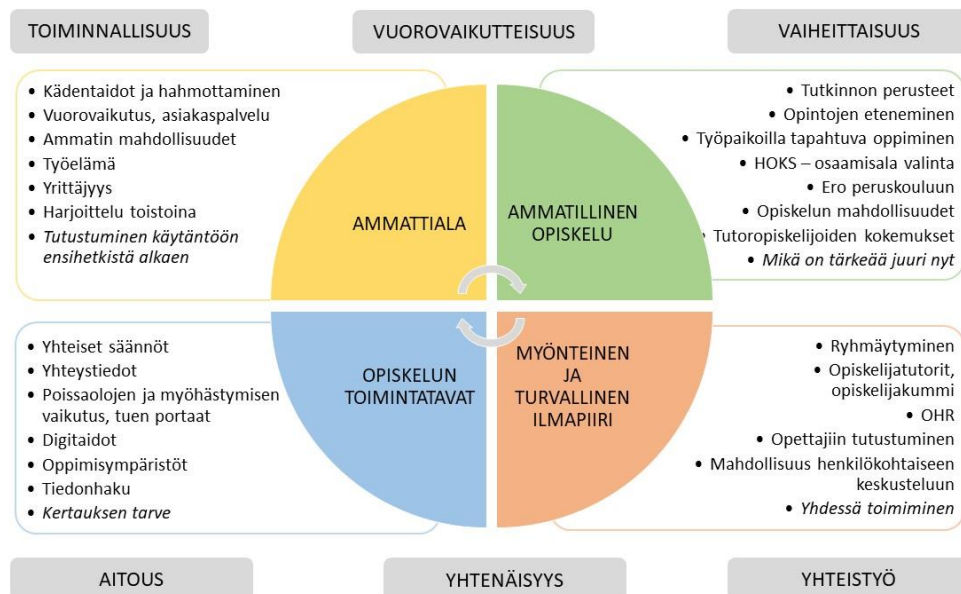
TOIMINNALLISUUS

VUOROVAIKUTTEISUUS

VAIHEITTAISUUS

- Kädentaidot ja hahmottaminen
- Vuorovaikutus, asiakaspalvelu
- Ammatin mahdollisuudet
- Työelämä
- Yrittäjyys
- Harjoittelu toistoina
- *Tutustuminen käytäntöön ensihetkistä alkaen*

AMMATTIALA

AMMATILLINEN OPISKELU

- Tutkinnon perusteet
- Opintojen eteneminen
- Työpaikoilla tapahtuva oppiminen
- HOKS – osaamisala valinta
- Ero peruskouluun
- Opiskelun mahdollisuudet
- Tutoropiskelijoiden kokemukset
- *Mikä on tärkeää juuri nyt*

- Yhteiset säännöt
- Yhteystiedot
- Poissaolojen ja myöhästymisen vaikutus, tuen portaat
- Digitaidot
- Oppimisympäristöt
- Tiedonhaku
- *Kertauksen tarve*

OPISKELUN TOIMINTATAVAT

MYÖNTEINEN JA TURVALLINEN ILMAPIIRI

- Ryhmäytyminen
- Opiskelijatutorit, opiskelijakummi
- OHR
- Opettajiin tutustuminen
- Mahdollisuus henkilökohtaiseen keskusteluun
- *Yhdessä toimiminen*

AITOUS

YHTENÄISYYS

YHTEISTYÖ